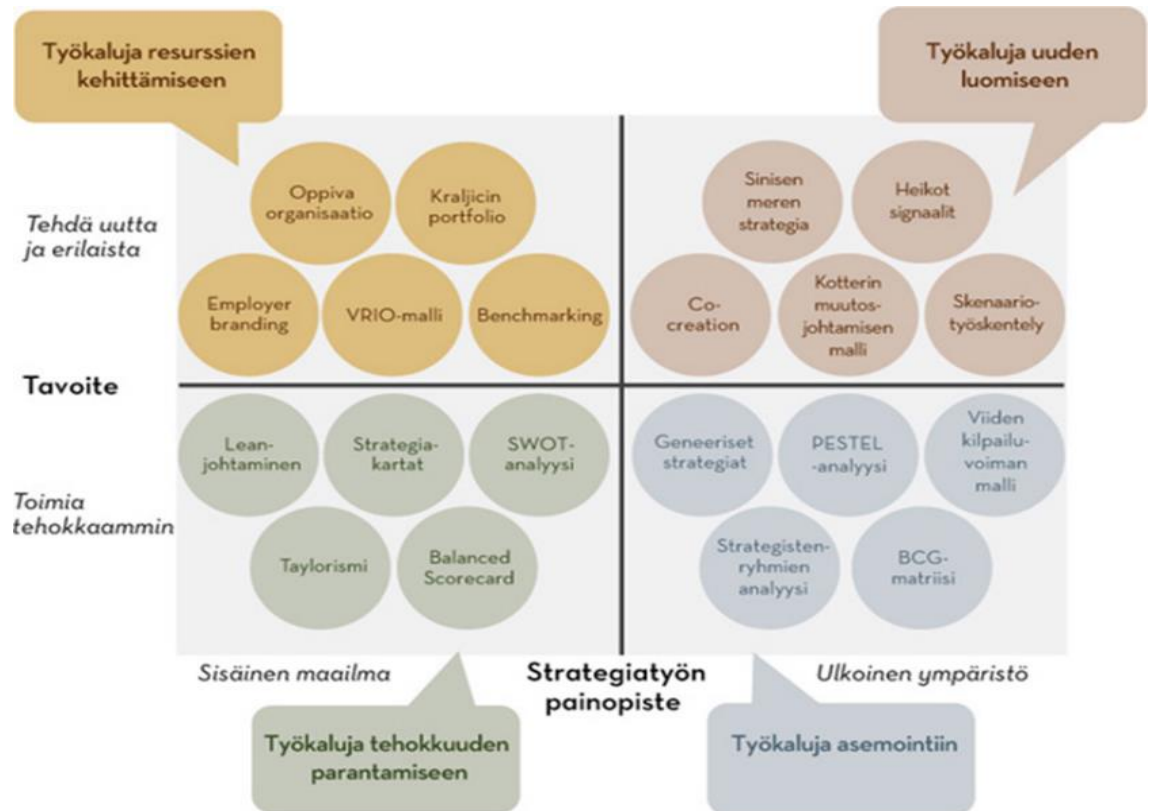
Työkaluja resurssien kehittämiseen

Työkaluja uuden luomiseen

Tehdä uutta ja erilaista

Oppiva organisaatio

Kraljicin portfolio

Employer branding

VRIO-malli

Benchmarking

Sinisen meren strategia

Heikot signaalit

Co-creation

Kotterin muutosjohtamisen malli

Skenaariotyöskentely

Tavoite

Leanjohtaminen

Strategiakartat

SWOTanalyysi

Toimia tehokkaammin

Taylorismi

Balanced Scorecard

Geneeriset strategiat

PESTEL -analyysi

Viiden kilpailuvoiman malli

Strategistenryhmien analyysi

BCGmatriisi

Sisäinen maailma

Strategiatyön painopiste

Ulkoinen ympäristö

Työkaluja tehokkuuden parantamiseen

Työkaluja asemointiin